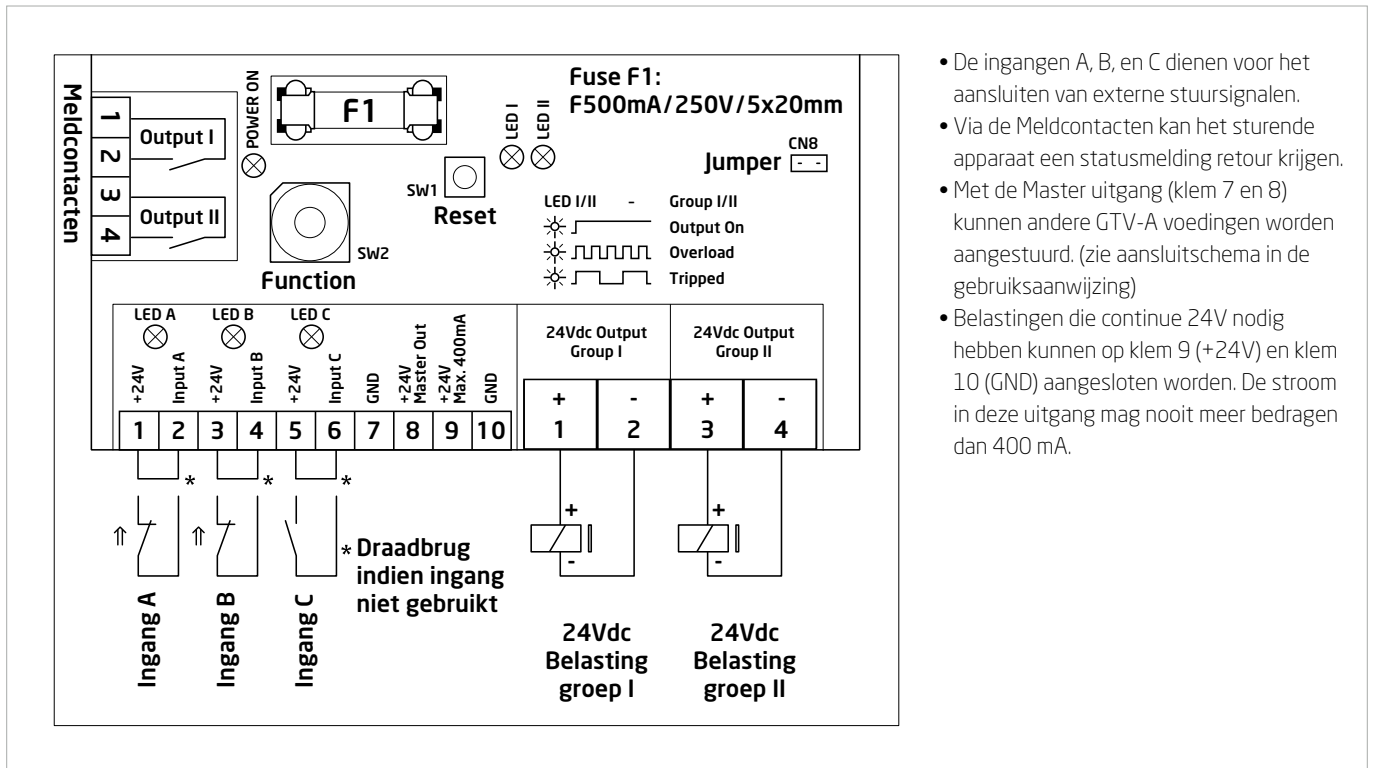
Meldcontacten

1
2
3
4

Output I
Output II

POWER ON

F1

Fuse F1:
F500mA/250V/5x20mm

LED I
LED II

CN8
Jumper

SW1
Reset

SW2
Function

LED I/II - Group I/II
Output On
Overload
Tripped

LED A
LED B
LED C

+24V
Input A
+24V
Input B
+24V
Input C
GND
+24V Master Out
+24V Max. 400mA
GND

| 1 | 2 | 3 | 4 | 5 | 6 | 7 | 8 | 9 | 10 |
|---|---|---|---|---|---|---|---|---|---|

24Vdc Output Group I
24Vdc Output Group II

| + | - | + | - |
|---|---|---|---|
| 1 | 2 | 3 | 4 |

*
*
*

* Draadbrug indien ingang niet gebruikt

Ingang A
Ingang B
Ingang C

+
-
+
-

24Vdc Belasting groep I
24Vdc Belasting groep II

• De ingangen A, B, en C dienen voor het aansluiten van externe stuursignalen.
• Via de Meldcontacten kan het sturende apparaat een statusmelding retour krijgen.
• Met de Master uitgang (klem 7 en 8) kunnen andere GTV-A voedingen worden aangestuurd. (zie aansluitschema in de gebruiksaanwijzing)
• Belastingen die continue 24V nodig hebben kunnen op klem 9 (+24V) en klem 10 (GND) aangesloten worden. De stroom in deze uitgang mag nooit meer bedragen dan 400 mA.